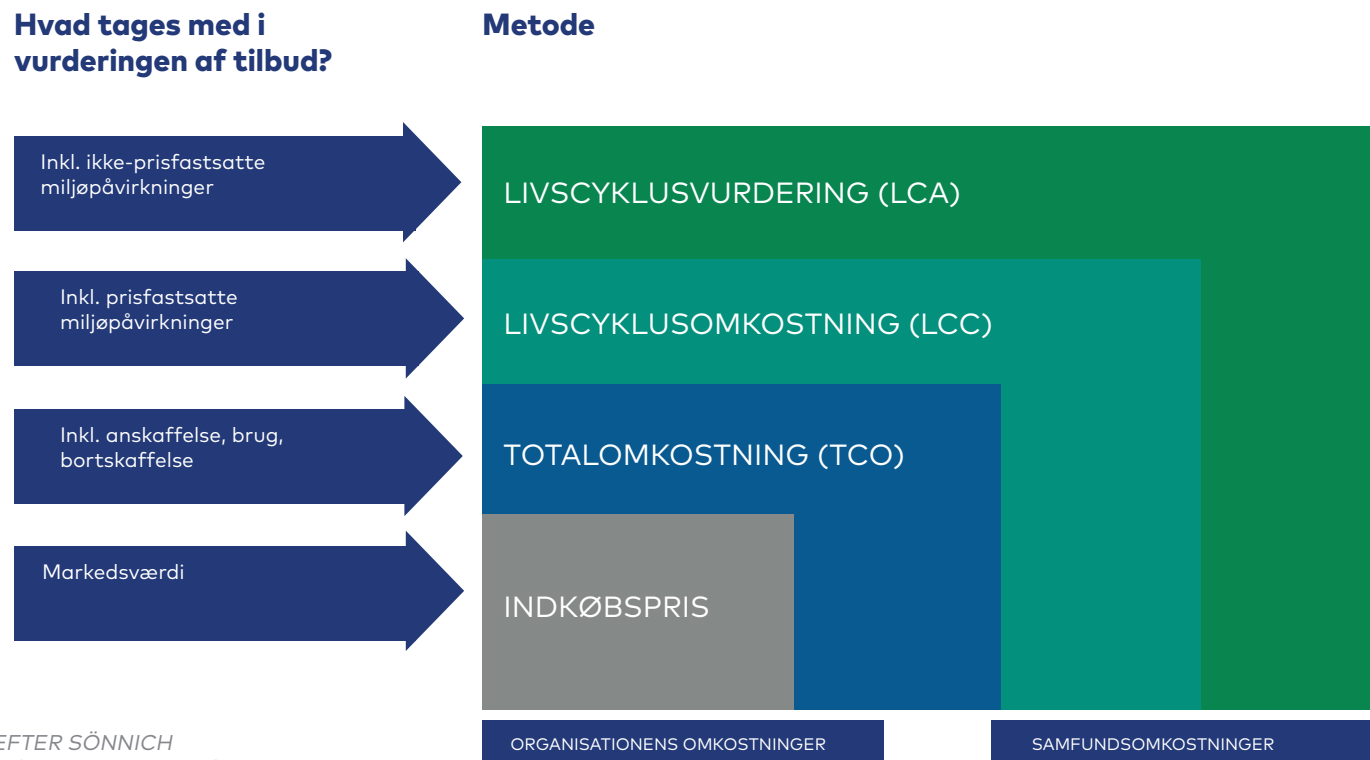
Hvad tages med i vurderingen af tilbud?

Metode

Inkl. ikke-prisfastsatte miljøpåvirkninger

Inkl. prisfastsatte miljøpåvirkninger

Inkl. anskaffelse, brug, bortskaffelse

Markedsværdi

LIVSCYKLUSVURDERING (LCA)

LIVSCYKLUSOMKOSTNING (LCC)

TOTALOMKOSTNING (TCO)

INDKØBSPRIS

EFTER SÖNNICH

ORGANISATIONENS OMKOSTNINGER

SAMFUNDSOMKOSTNINGER